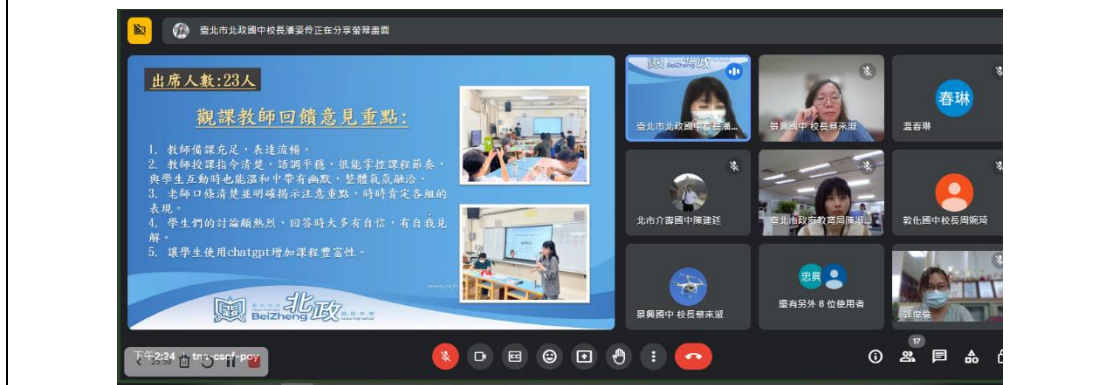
臺北市北政國中校長潘姿伶正在分享螢幕畫面

出席人數:23人

觀課教師回饋意見重點:

1. 教師備課充足，表達流暢。
2. 教師授課指令清楚，語調平穩，很能掌控課程節奏，與學生互動時也能溫和中帶有幽默，整體氣氛融洽。
3. 老師口條清楚並明確揭示注意重點，時時肯定各組的表現。
4. 學生們的討論頗熱烈，回答時大多有自信，有自我見解。
5. 讓學生使用chatgpt增加課程豐富性。

BeiZheng 北政

臺北市北政國中校長潘...

景興國中 校長蔡來淑

春琳

溫春琳

北市介壽國中陳建廷

臺北市政府教育局陳湘...

敦化國中校長周婉琦

忠興

景興國中 校長蔡來淑

還有另外 8 位使用者

蔡佳倫

下午2:24 | tmg-csef-pcy

17